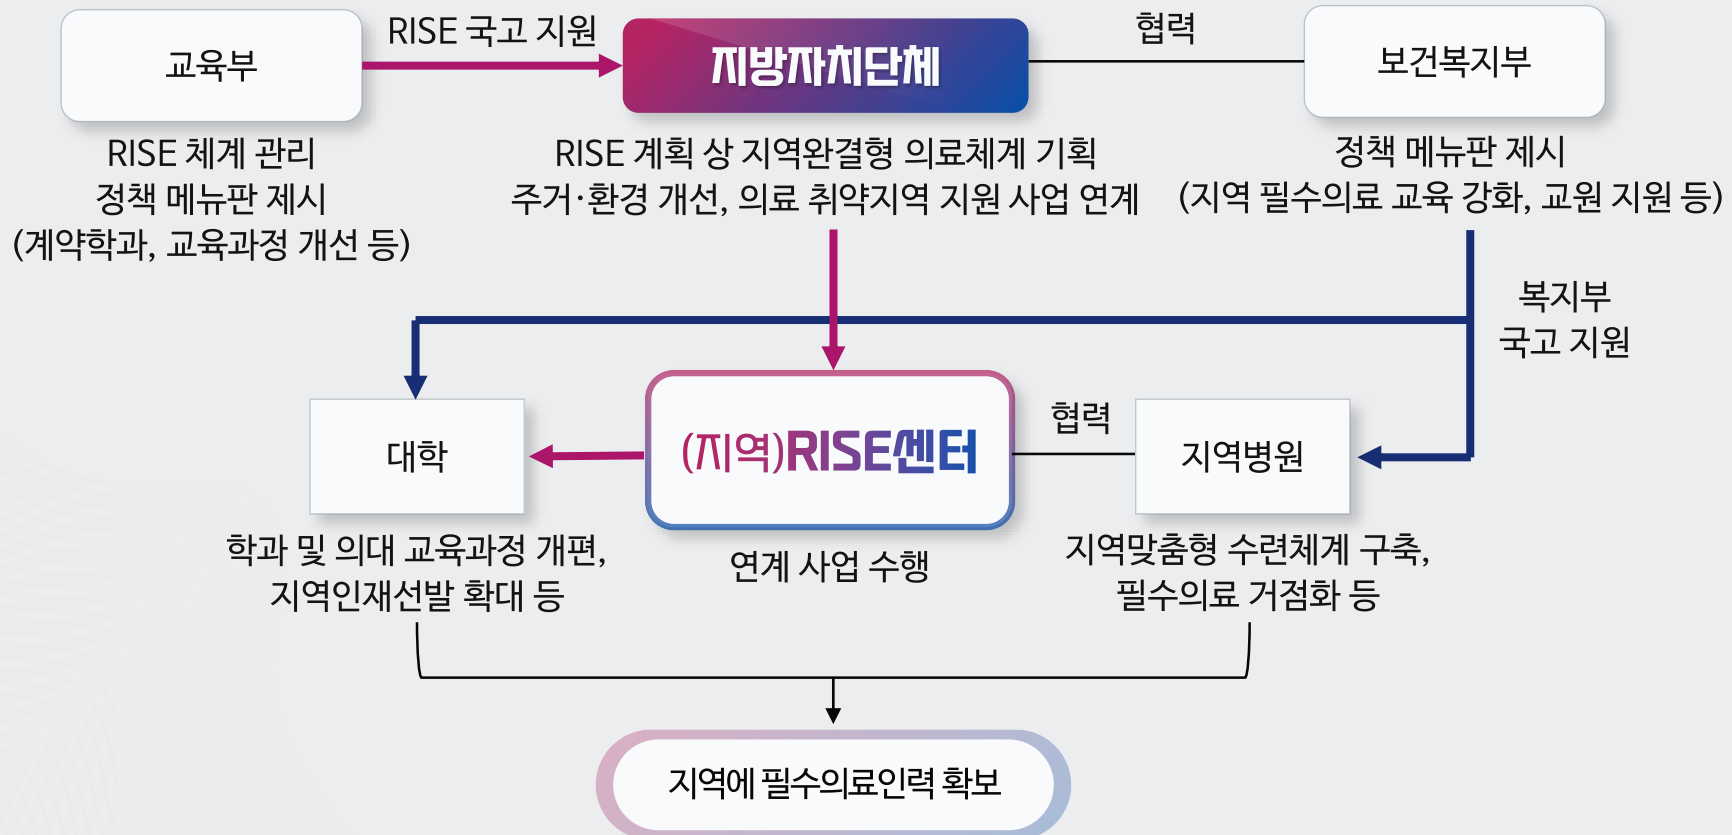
교육부

RISE 국고 지원

지방자치단체

협력

보건복지부

RISE 체계 관리
정책 메뉴판 제시
(계약학과, 교육과정 개선 등)

RISE 계획 상 지역완결형 의료체계 기획
주거·환경 개선, 의료 취약지역 지원 사업 연계

정책 메뉴판 제시
(지역 필수의료 교육 강화, 교원 지원 등)

복지부
국고 지원

대학

(지역)RISE센터

협력

지역병원

학과 및 의대 교육과정 개편,
지역인재선발 확대 등

연계 사업 수행

지역맞춤형 수련체계 구축,
필수의료 거점화 등

지역에 필수의료인력 확보